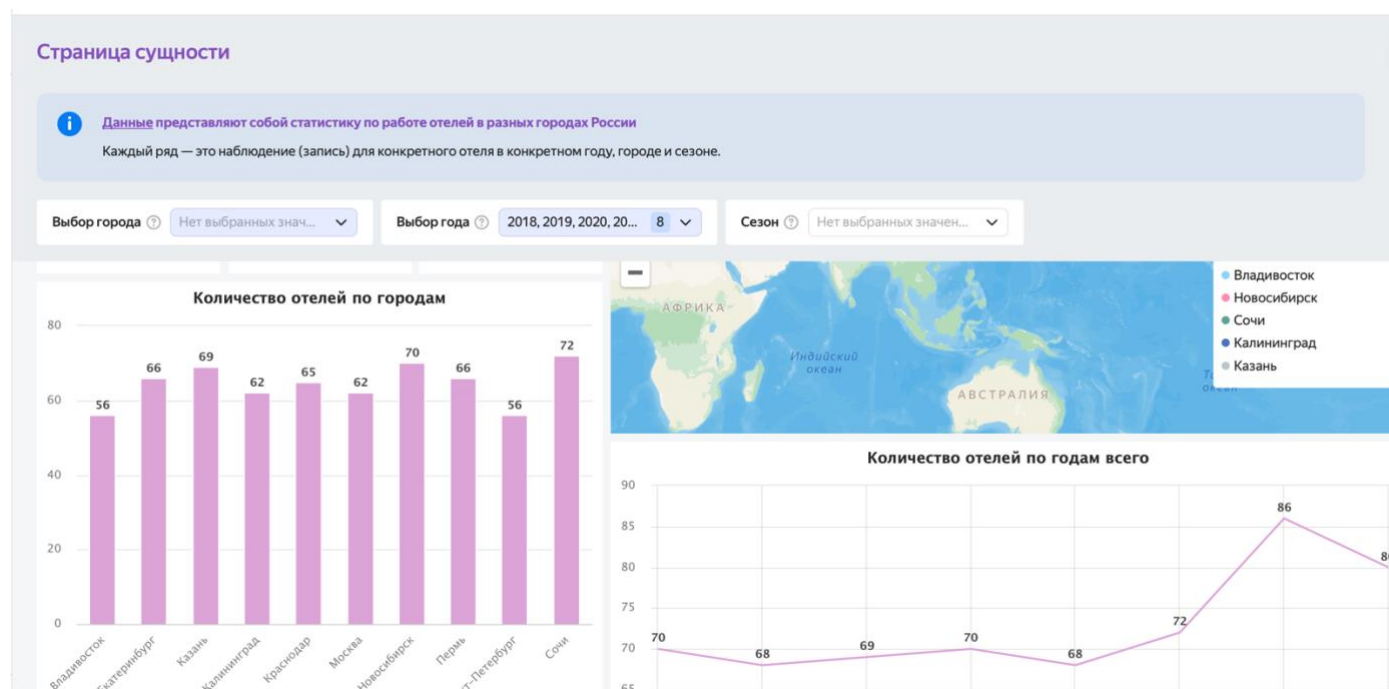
Страница сущности

Данные представляют собой статистику по работе отелей в разных городах России
Каждый ряд — это наблюдение (запись) для конкретного отеля в конкретном году, городе и сезоне.

Выбор города ? Нет выбранных знач...
Выбор года ? 2018, 2019, 2020, 20... 8
Сезон ? Нет выбранных значен...

Количество отелей по городам

| Город | Количество |
|---|---|
| Владивосток | 56 |
| Екатеринбург | 66 |
| Казань | 69 |
| Калининград | 62 |
| Краснодар | 65 |
| Москва | 62 |
| Новосибирск | 70 |
| Пермь | 66 |
| Санкт-Петербург | 56 |
| Сочи | 72 |

80
60
40
20
0

Владивосток
Екатеринбург
Казань
Калининград
Краснодар
Москва
Новосибирск
Пермь
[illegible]т-Петербург
Сочи

АФРИКА
Индийский океан
АВСТРАЛИЯ

Владивосток
Новосибирск
Сочи
Калининград
Казань

Количество отелей по годам всего

90
85
80
75
70
65

70
68
69
70
68
72
86
8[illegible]